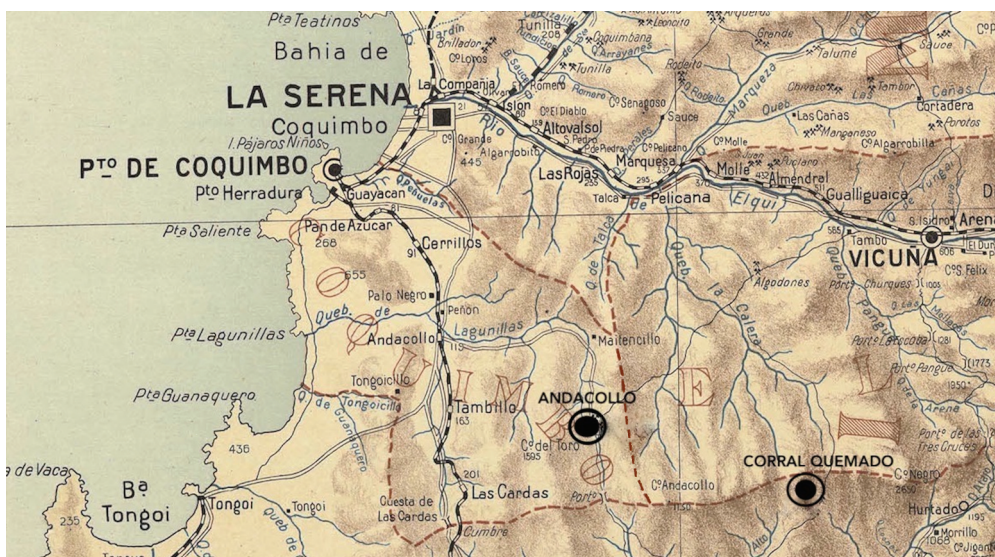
Pta Teatinos
Bahia de
LA SERENA
Coquimbo
I. Pájaros Niños
Pto DE COQUIMBO
Pto Herradura
Guayacan
Pta Saliente
Pan de Azucar
268
655
Cerrillos
91
Palo Negro
Peñon
Queb. de
Andacollo
Lagunillas
Pta Lagunillas
Pta Guanaquero
Tongoicillo
Q. de Tongoicillo
Q. de Guanaquero
436
de Vaca
Ba
Tongoi
235
Tongoi
Tongoi
Tambillo
163
201
Las Cardas
Cuesta de Las Cardas
Cumbre
Cº del Toro
1505
ANDACOLLO
Maitencillo
Cº Andacollo
CORRAL QUEMADO
Cº Negro
2630
Hurtado
Morrillo
1065
La Compañia
Islon
Altovalsol
Cº Grande
445
Algarrobito
Rio
Elqui
Las Rojas
Talca
Pelicana
Marquesa
Molle
Almendral
Gualliguaica
Vicuña
Tunilla
Coquimbana
Arrayanes
Romero
Cº El Diablo
Cº Senagoso
Sauce
Cº Molle
Algodones
Queb. la Calera
Q. de Talca
Las Cañas
Manganeso
Cº Algarrobilla
Chivato
Talumé
Cortadera
Tambo
Arena
S. Isidro
El Durazno
Cº S. Felix
Queb. Pangue
Porto de las Tres Cruces
Q. de Arena
Canas
Porotos
Sauce
Grande
Rodeito
Leoncito
Brillador
Cº Lobos
Marquesa
Queb.
Yungai
Puclaro
585
605
1003
1773
1350
1281
Porto Chungues
Porto Pangue
Cº Lagunas
C. Porto
Jardin